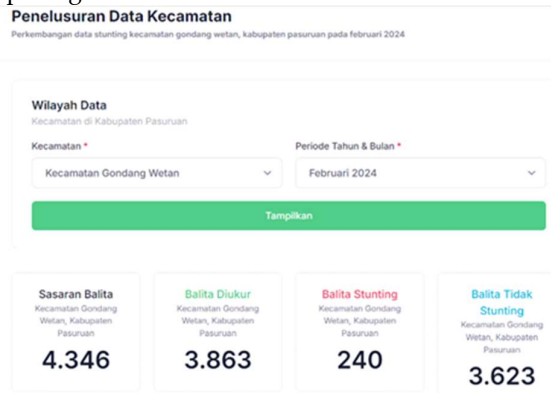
Penelusuran Data Kecamatan

Perkembangan data stunting kecamatan gondang wetan, kabupaten pasuruan pada februari 2024

Wilayah Data

Kecamatan di Kabupaten Pasuruan

Kecamatan *

Kecamatan Gondang Wetan

Periode Tahun & Bulan *

Februari 2024

Tampilkan

Sasaran Balita

Kecamatan Gondang Wetan, Kabupaten Pasuruan

4.346

Balita Diukur

Kecamatan Gondang Wetan, Kabupaten Pasuruan

3.863

Balita Stunting

Kecamatan Gondang Wetan, Kabupaten Pasuruan

240

Balita Tidak Stunting

Kecamatan Gondang Wetan, Kabupaten Pasuruan

3.623